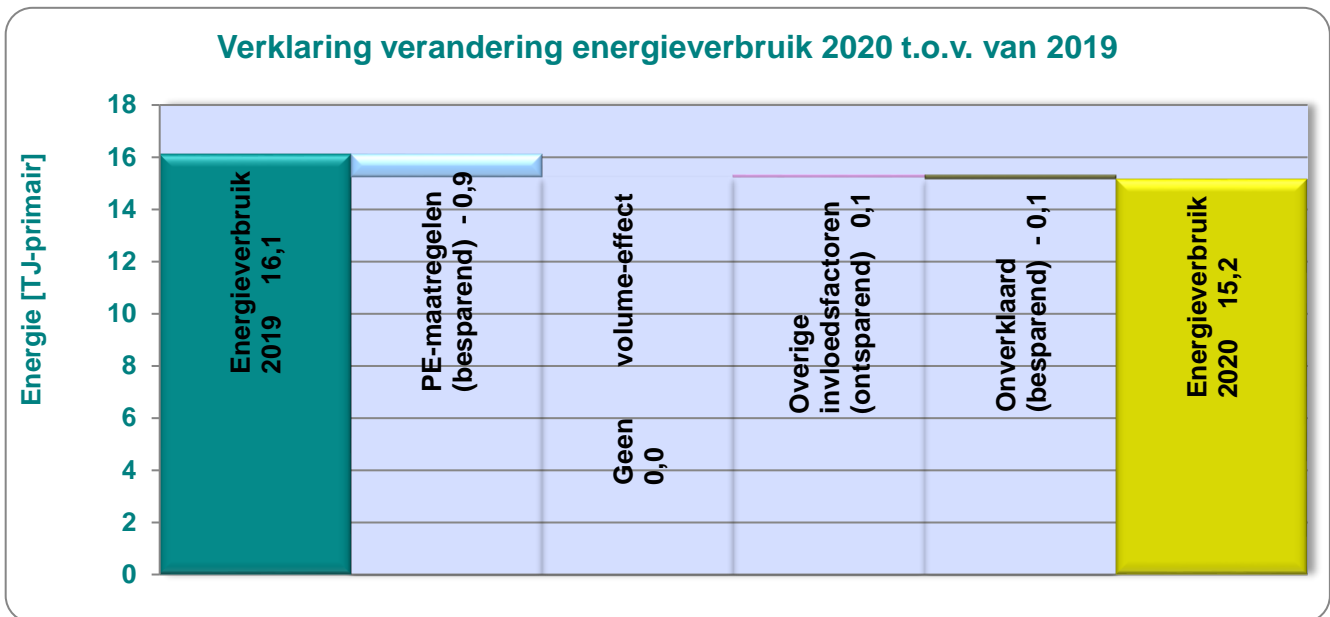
Verklaring verandering energieverbruik 2020 t.o.v. van 2019

Energie [TJ-primair]

18
16
14
12
10
8
6
4
2
0

Energieverbruik 2019 16,1

PE-maatregelen (besparend) - 0,9

Geen volume-effect 0,0

Overige invloedsfactoren (ontsparend) 0,1

Onverklaard (besparend) - 0,1

Energieverbruik 2020 15,2